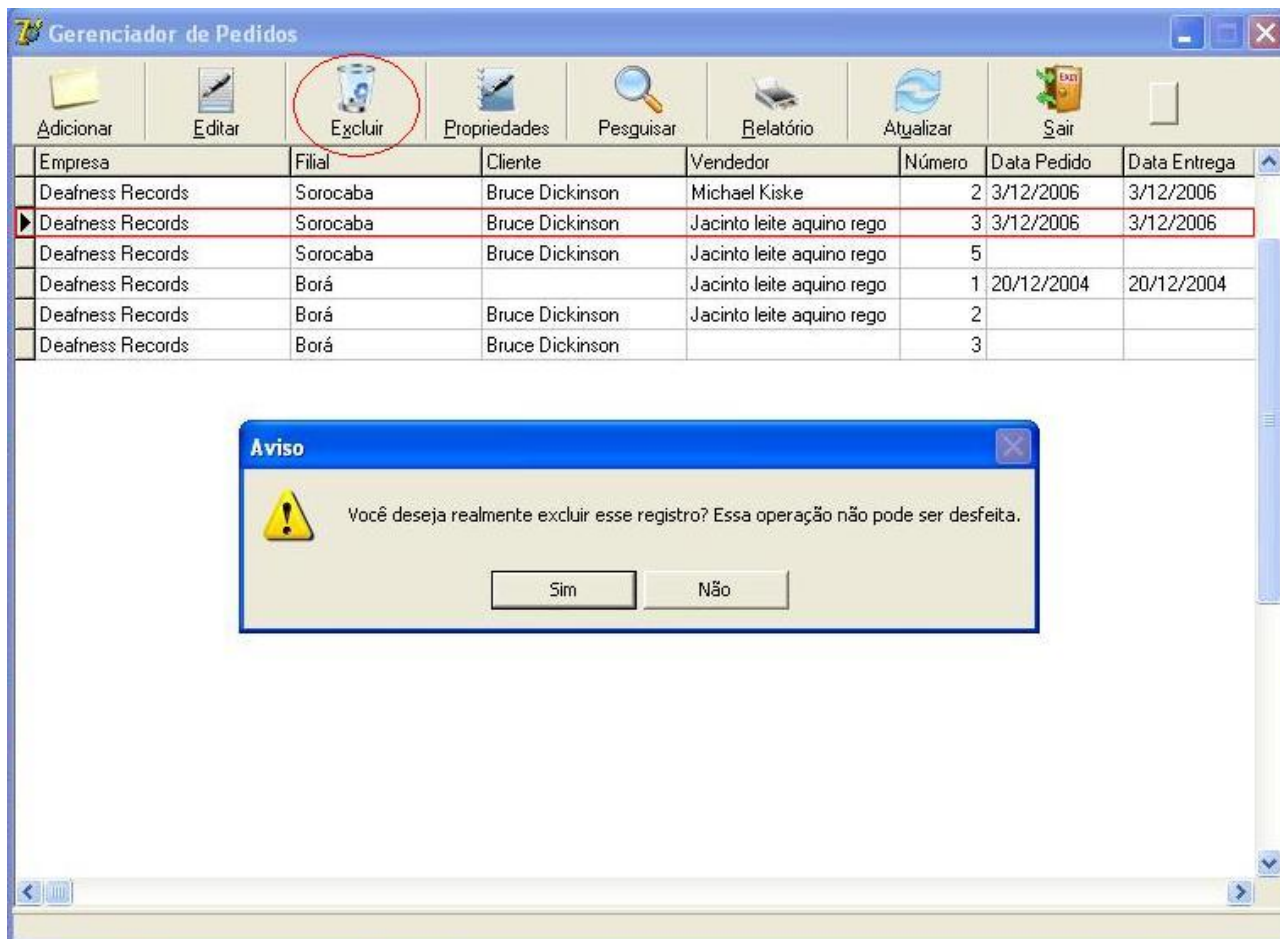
Gerenciador de Pedidos

Adicionar Editar Excluir Propriedades Pesquisar Relatório Atualizar Sair

| Empresa | Filial | Cliente | Vendedor | Número | Data Pedido | Data Entrega |
|---|---|---|---|---|---|---|
| Deafness Records | Sorocaba | Bruce Dickinson | Michael Kiske | 2 | 3/12/2006 | 3/12/2006 |
| Deafness Records | Sorocaba | Bruce Dickinson | Jacinto leite aquino rego | 3 | 3/12/2006 | 3/12/2006 |
| Deafness Records | Sorocaba | Bruce Dickinson | Jacinto leite aquino rego | 5 | | |
| Deafness Records | Borá | | Jacinto leite aquino rego | 1 | 20/12/2004 | 20/12/2004 |
| Deafness Records | Borá | Bruce Dickinson | Jacinto leite aquino rego | 2 | | |
| Deafness Records | Borá | Bruce Dickinson | | 3 | | |

Aviso

Você deseja realmente excluir esse registro? Essa operação não pode ser desfeita.

Sim Não